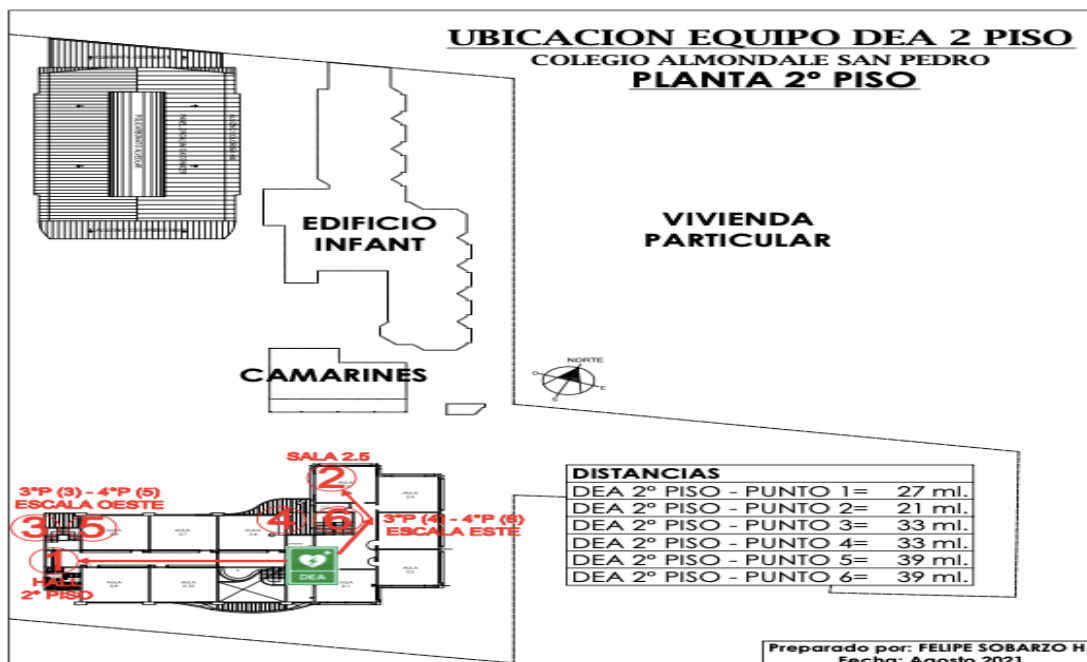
UBICACION EQUIPO DEA 2 PISO
COLEGIO ALMONDALE SAN PEDRO
PLANTA 2º PISO

EDIFICIO
INFANT

VIVIENDA
PARTICULAR

NORTE
O
E
S

CAMARINES

SALA 2.5
2
3°P (3) - 4°P (5)
ESCALA OESTE
3 5
4 6
3°P (4) - 4°P (6)
ESCALA ESTE
1
HALL
2º PISO
DEA

| DISTANCIAS | |
|---|---|
| DEA 2º PISO - PUNTO 1= | 27 ml. |
| DEA 2º PISO - PUNTO 2= | 21 ml. |
| DEA 2º PISO - PUNTO 3= | 33 ml. |
| DEA 2º PISO - PUNTO 4= | 33 ml. |
| DEA 2º PISO - PUNTO 5= | 39 ml. |
| DEA 2º PISO - PUNTO 6= | 39 ml. |

Preparado por: FELIPE SOBARZO H
Fecha: Agosto 2021